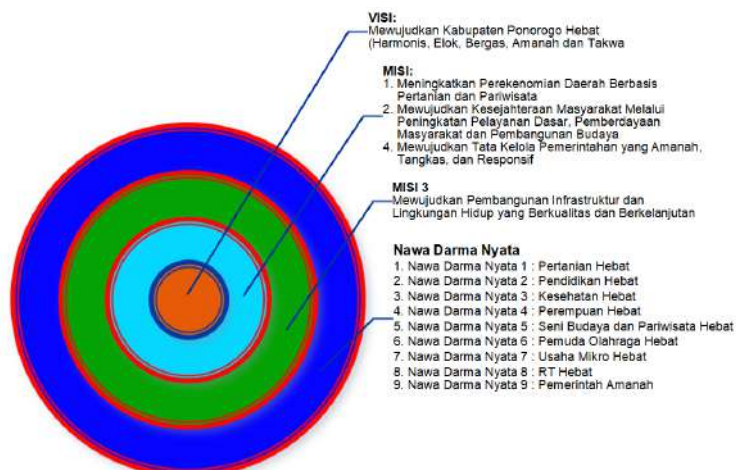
VISI:
Mewujudkan Kabupaten Ponorogo Hebat (Harmonis, Elok, Bergas, Amanah dan Takwa

MISI:
1. Meningkatkan Perekenomian Daerah Berbasis Pertanian dan Pariwisata
2. Mewujudkan Kesejahteraan Masyarakat Melalui Peningkatan Pelayanan Dasar, Pemberdayaan Masyarakat dan Pembangunan Budaya
4. Mewujudkan Tata Kelola Pemerintahan yang Amanah, Tangkas, dan Responsif

MISI 3
Mewujudkan Pembangunan Infrastruktur dan Lingkungan Hidup yang Berkualitas dan Berkelanjutan

Nawa Darma Nyata
1. Nawa Darma Nyata 1 : Pertanian Hebat
2. Nawa Darma Nyata 2 : Pendidikan Hebat
3. Nawa Darma Nyata 3 : Kesehatan Hebat
4. Nawa Darma Nyata 4 : Perempuan Hebat
5. Nawa Darma Nyata 5 : Seni Budaya dan Pariwisata Hebat
6. Nawa Darma Nyata 6 : Pemuda Olahraga Hebat
7. Nawa Darma Nyata 7 : Usaha Mikro Hebat
8. Nawa Darma Nyata 8 : RT Hebat
9. Nawa Darma Nyata 9 : Pemerintah Amanah